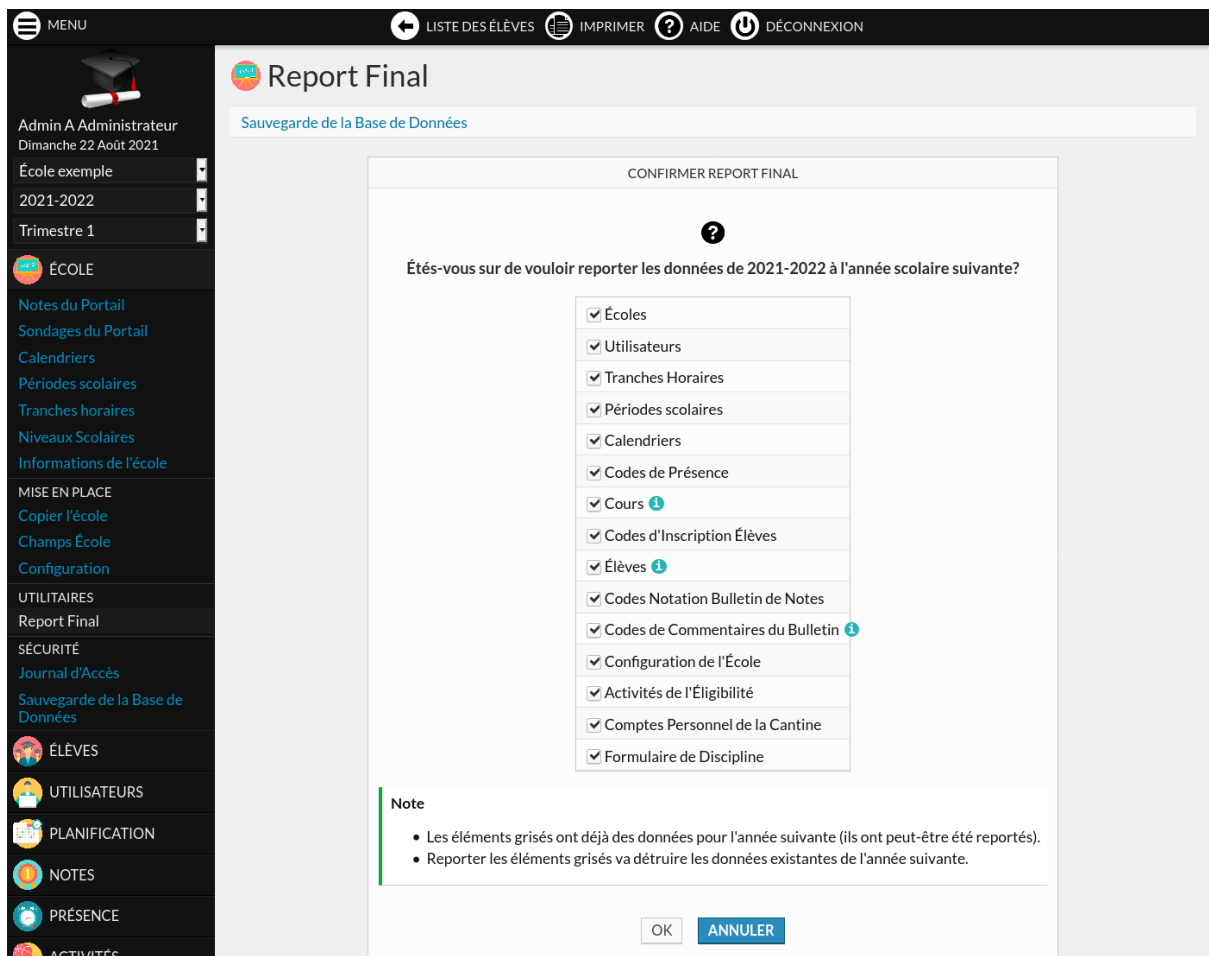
MENU

LISTE DES ÉLÈVES IMPRIMER AIDE DÉCONNEXION

Admin A Administrateur
Dimanche 22 Août 2021

École exemple
2021-2022
Trimestre 1

ÉCOLE
Notes du Portail
Sondages du Portail
Calendriers
Périodes scolaires
Tranches horaires
Niveaux Scolaires
Informations de l'école
MISE EN PLACE
Copier l'école
Champs École
Configuration
UTILITAIRES
Report Final
SÉCURITÉ
Journal d'Accès
Sauvegarde de la Base de Données
ÉLÈVES
UTILISATEURS
PLANIFICATION
NOTES
PRÉSENCE
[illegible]

Report Final

Sauvegarde de la Base de Données

CONFIRMER REPORT FINAL

Étés-vous sur de vouloir reporter les données de 2021-2022 à l'année scolaire suivante?

Écoles
Utilisateurs
Tranches Horaires
Périodes scolaires
Calendriers
Codes de Présence
Cours
Codes d'Inscription Élèves
Élèves
Codes Notation Bulletin de Notes
Codes de Commentaires du Bulletin
Configuration de l'École
Activités de l'Éligibilité
Comptes Personnel de la Cantine
Formulaire de Discipline

Note
• Les éléments grisés ont déjà des données pour l'année suivante (ils ont peut-être été reportés).
• Reporter les éléments grisés va détruire les données existantes de l'année suivante.

OK ANNULER